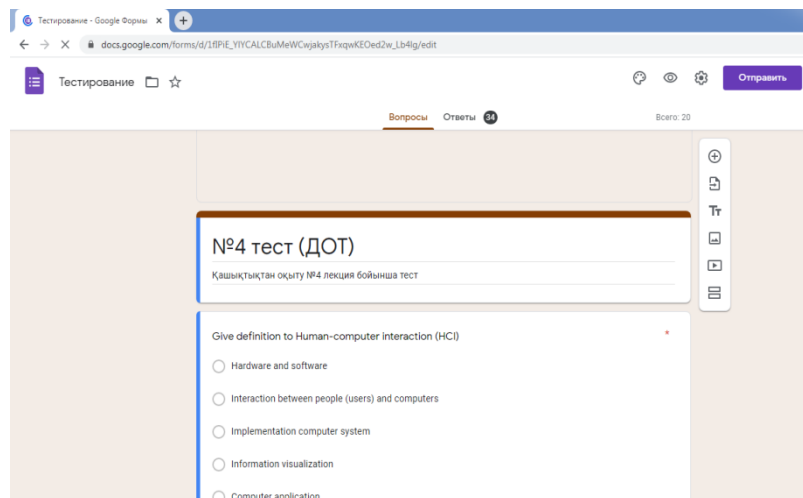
Тестирование - Google Формы ×

docs.google.com/forms/d/1flPiE_YIYCALCBuMeWCwjakysTFxqwKEOed2w_Lb4lg/edit

Тестирование

Отправить

Вопросы Ответы 34

Всего: 20

№4 тест (ДОТ)

Қашықтықтан оқыту №4 лекция бойынша тест

Give definition to Human-computer interaction (HCI) *

Hardware and software

Interaction between people (users) and computers

Implementation computer system

Information visualization

Computer application